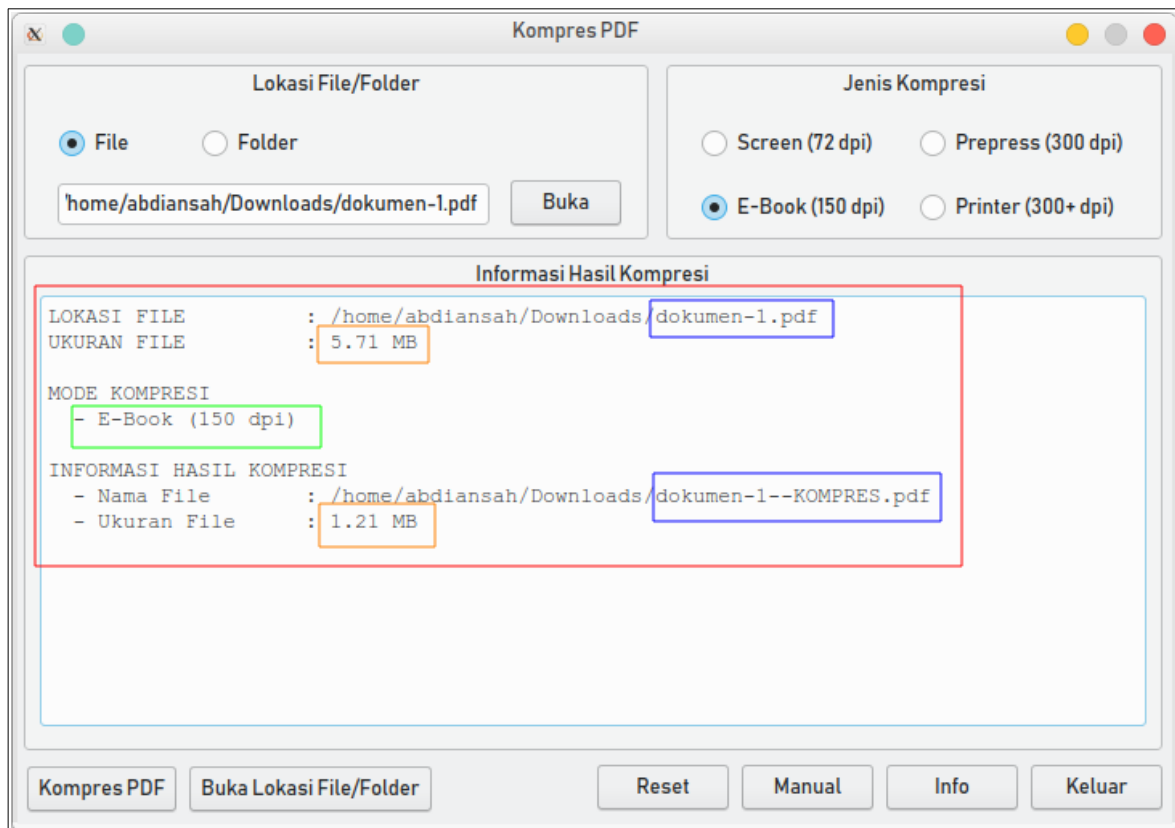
Kompres PDF

Lokasi File/Folder

File Folder

'home/abdiansah/Downloads/dokumen-1.pdf

Buka

Jenis Kompresi

Screen (72 dpi) Prepress (300 dpi)

E-Book (150 dpi) Printer (300+ dpi)

Informasi Hasil Kompresi

LOKASI FILE : /home/abdiansah/Downloads/dokumen-1.pdf
UKURAN FILE : 5.71 MB

MODE KOMPRESI
- E-Book (150 dpi)

INFORMASI HASIL KOMPRESI
- Nama File : /home/abdiansah/Downloads/dokumen-1--KOMPRES.pdf
- Ukuran File : 1.21 MB

Kompres PDF | Buka Lokasi File/Folder | Reset | Manual | Info | Keluar